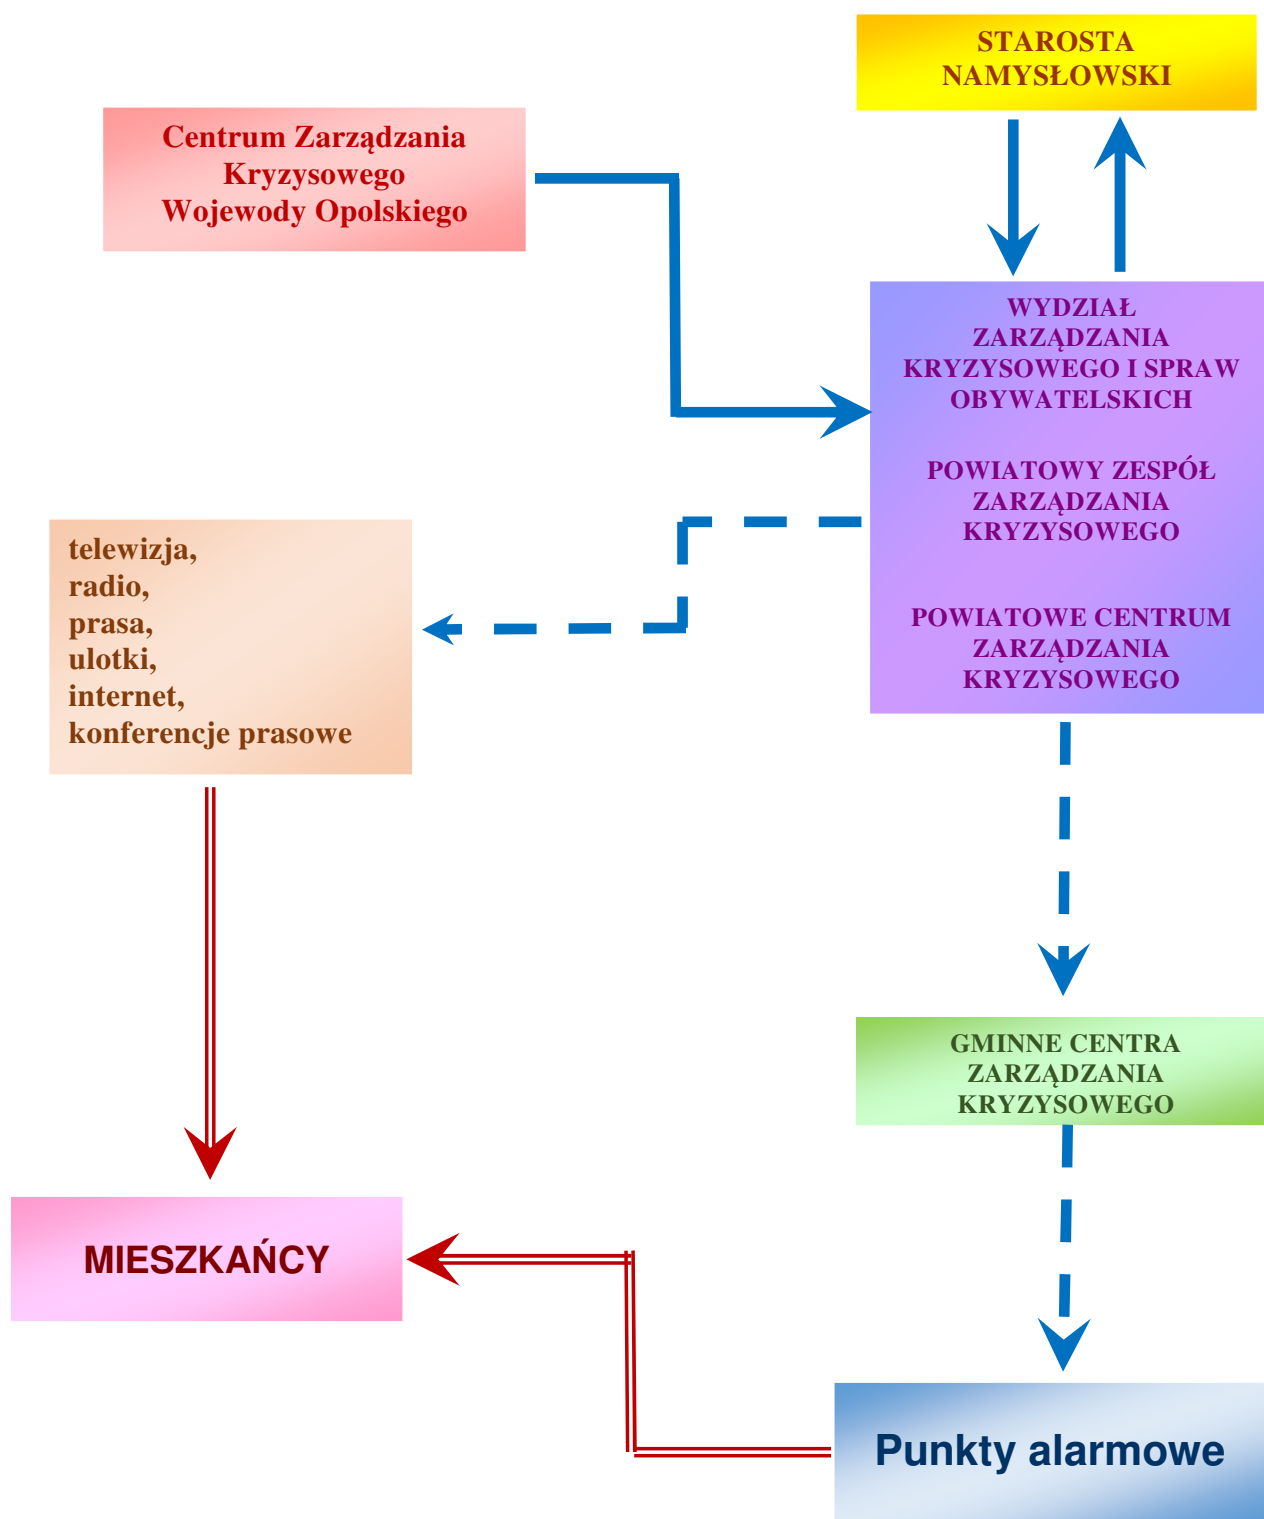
STAROSTA NAMYSŁOWSKI

Centrum Zarządzania Kryzysowego Wojewody Opolskiego

WYDZIAŁ ZARZĄDZANIA KRYZYSOWEGO I SPRAW OBYWATELSKICH

POWIATOWY ZESPÓŁ ZARZĄDZANIA KRYZYSOWEGO

POWIATOWE CENTRUM ZARZĄDZANIA KRYZYSOWEGO

telewizja,
radio,
prasa,
ulotki,
internet,
konferencje prasowe

GMINNE CENTRA ZARZĄDZANIA KRYZYSOWEGO

MIESZKAŃCY

Punkty alarmowe